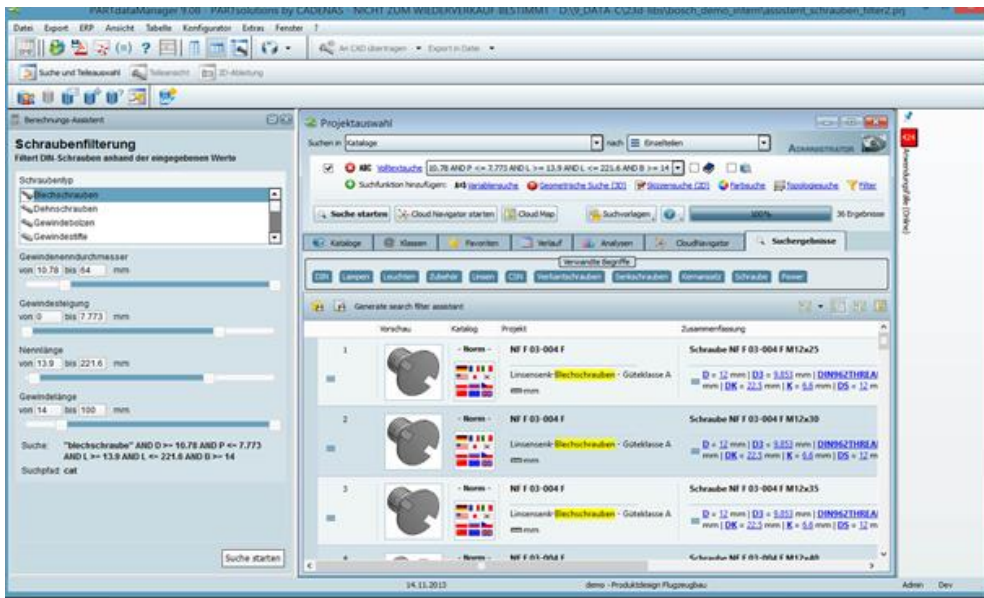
PARTdataManager 9.08 - PARTsolutions by CADENAS - NICHT ZUM WIEDERVERKAUF BESTIMMT - D:\9_DATA C\23d libs\bosch_demo_intern\assistent_schrauben_filter2.prj

Datei Export ERP Ansicht Tabelle Konfigurator Extras Fenster ?

An CAD übertragen • Export in Datei •

Suche und Teileauswahl Teileansicht 3D-Ableitung

Berechnungs-Assistent

Schraubenfilterung
Filtert DIN-Schrauben anhand der eingegebenen Werte

Schraubentyp
Blechschrauben
Dehnschrauben
Gewindebolzen
Gewindestifte

Gewindenenndurchmesser
von 10.78 bis 64 mm

Gewindesteigung
von 0 bis 7.773 mm

Nennlänge
von 13.9 bis 221.6 mm

Gewindelänge
von 14 bis 100 mm

Suche: "blechschraube" AND D >= 10.78 AND P <= 7.773 AND L >= 13.9 AND L <= 221.6 AND B >= 14
Suchpfad: cat

Suche starten

Projektauswahl

Suchen in Kataloge nach Einzelteilen ADMINISTRATOR

ABC Volltextsuche 10.78 AND P <= 7.773 AND L >= 13.9 AND L <= 221.6 AND B >= 14

Suchfunktion hinzufügen: Variablensuche Geometrische Suche (3D) Skizzensuche (2D) Farbsuche Topologiesuche Filter

Suche starten Cloud Navigator starten Cloud Map Suchvorlagen 100% 36 Ergebnisse

Kataloge Klassen Favoriten Verlauf Analysen CloudNavigator Suchergebnisse

Verwandte Begriffe
DIN Lampen Leuchten Zubehör Linsen ISO Verbindungsschrauben Senkschrauben Kernansatz Schraube Power

Generate search filter assistant

Vorschau Katalog Projekt Zusammenfassung

1 - Norm - NF F 03-004 F Linsensenk-Blechschrauben - Güteklasse A mm Schraube NF F 03-004 F M12x25 D = 12 mm | D3 = 9.853 mm | DIN962THREAD mm | DK = 22.3 mm | K = 6.6 mm | DS = 12 m

2 - Norm - NF F 03-004 F Linsensenk-Blechschrauben - Güteklasse A mm Schraube NF F 03-004 F M12x30 D = 12 mm | D3 = 9.853 mm | DIN962THREAD mm | DK = 22.3 mm | K = 6.6 mm | DS = 12 m

3 - Norm - NF F 03-004 F Linsensenk-Blechschrauben - Güteklasse A mm Schraube NF F 03-004 F M12x35 D = 12 mm | D3 = 9.853 mm | DIN962THREAD mm | DK = 22.3 mm | K = 6.6 mm | DS = 12 m

4 - Norm - NF F 03-004 F Schraube NF F 03-004 F M12x40

14.11.2013 demo - Produktdesign Flugzeugbau Admin Dev

Anwendungsfälle (Online)